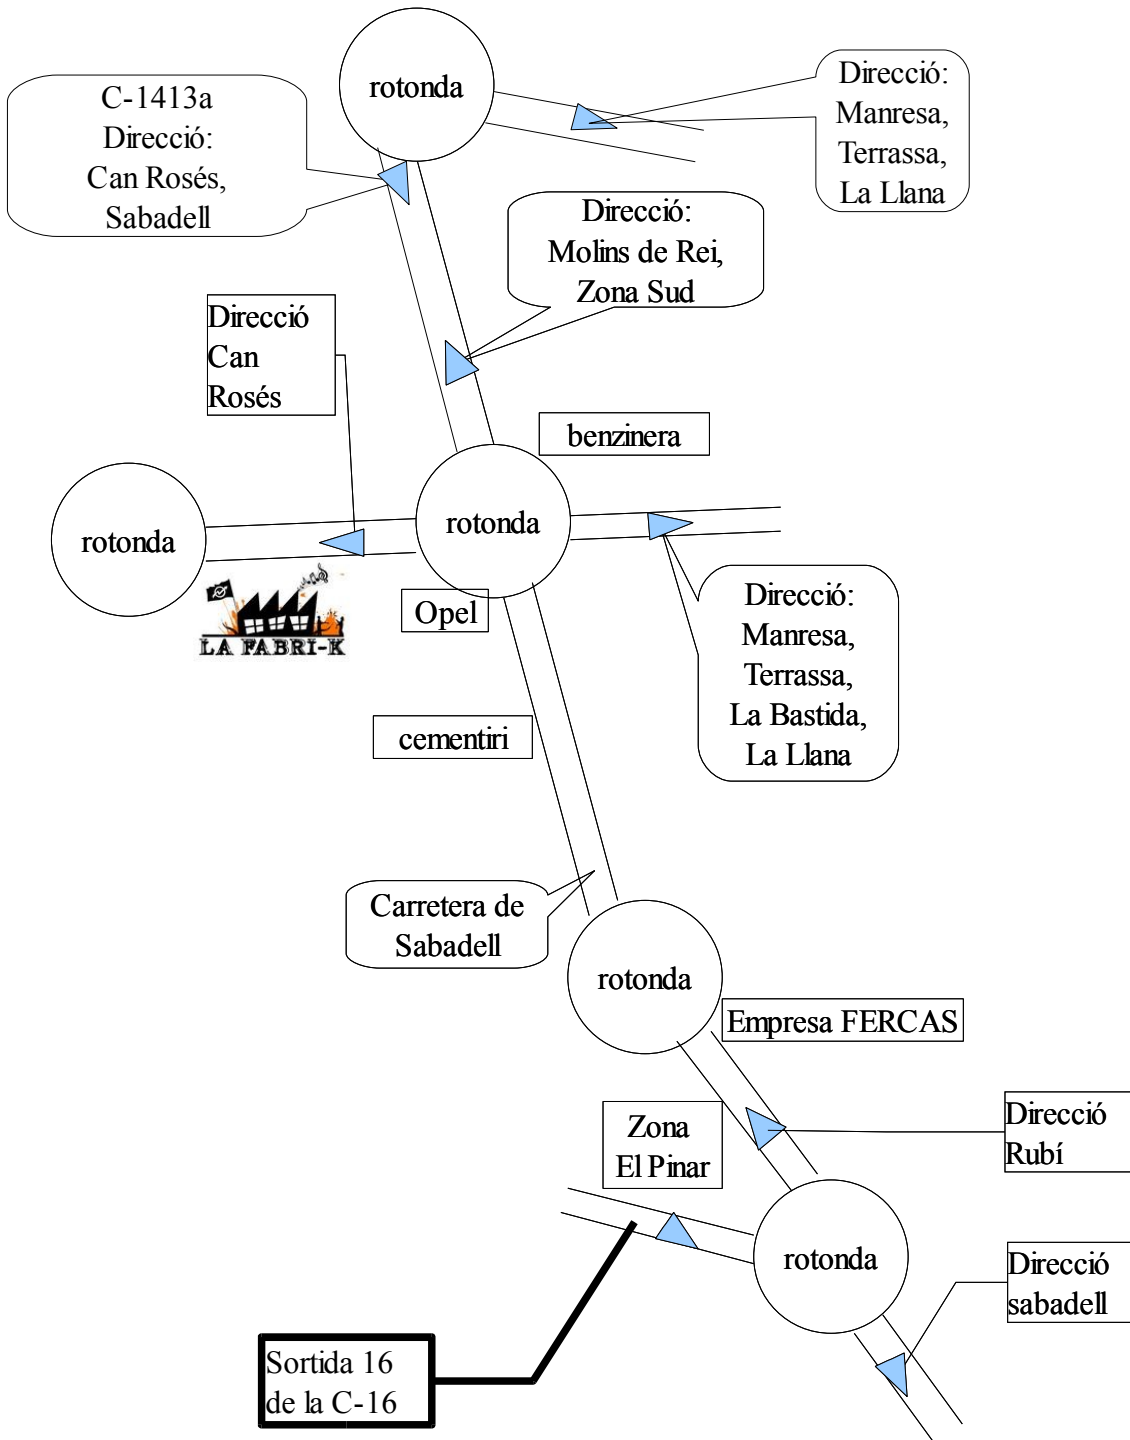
rotonda

C-1413a
Direcció:
Can Rosés,
Sabadell

Direcció:
Manresa,
Terrassa,
La Llana

Direcció:
Molins de Rei,
Zona Sud

Direcció
Can
Rosés

benzinera

rotonda

rotonda

LA FABRI-K

Opel

Direcció:
Manresa,
Terrassa,
La Bastida,
La Llana

cementiri

Carretera de
Sabadell

rotonda

Empresa FERCAS

Zona
El Pinar

Direcció
Rubí

rotonda

Direcció
sabadell

Sortida 16
de la C-16